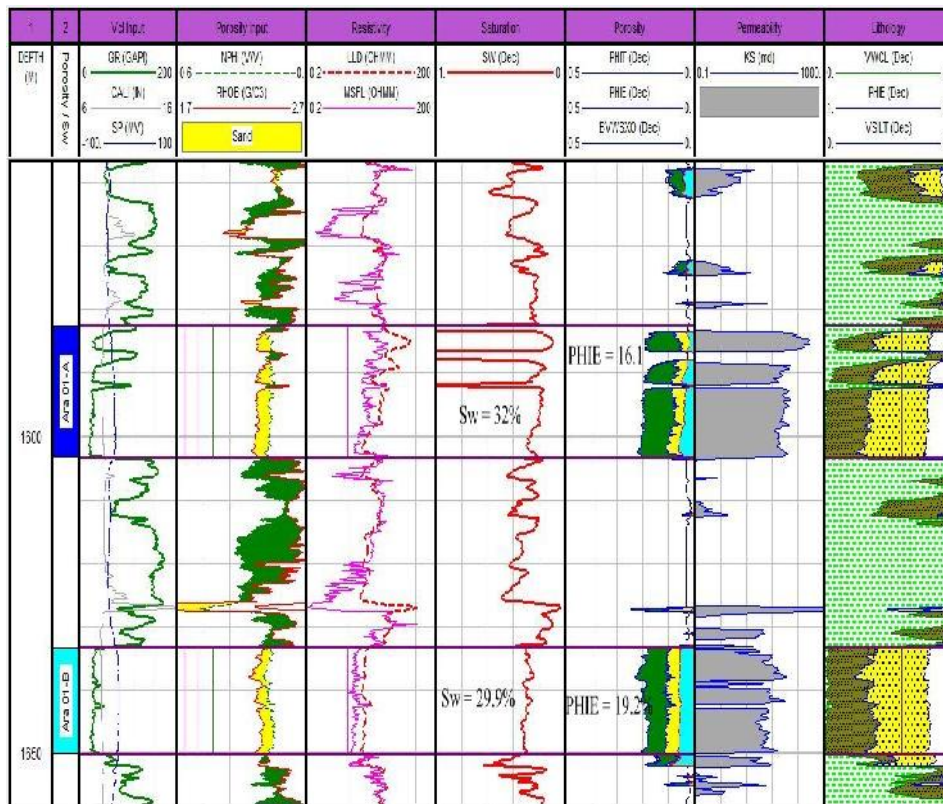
| 1 | 2 | Vcl Input | Porosity Input | Resistivity | Saturation | Porosity | Permeability | Lithology |
|---|---|---|---|---|---|---|---|---|
| DEPTH (M) | Porosity / Sw | GR (GAPI) 0 — 200<br>CALI (IN) 6 — 16<br>SP (MV) -100 — 100 | NPH (V/V) 0.6 — 0<br>RHOB (G/C3) 1.7 — 2.7<br>Sand | LLD (OHMM) 0.2 — 200<br>MSFL (OHMM) 0.2 — 200 | SW (Dec) 1 — 0 | PHIT (Dec) 0.5 — 0<br>PHIE (Dec) 0.5 — 0<br>BVWSXO (Dec) 0.5 — 0 | KS (md) 0.1 — 1000 | VWCL (Dec) 0<br>PHIE (Dec) 1<br>VSLT (Dec) 0 |

Ara 01-A

PHIE = 16.1

Sw = 32%

1500

Ara 01-B

Sw = 29.9%

PHIE = 19.2

1550